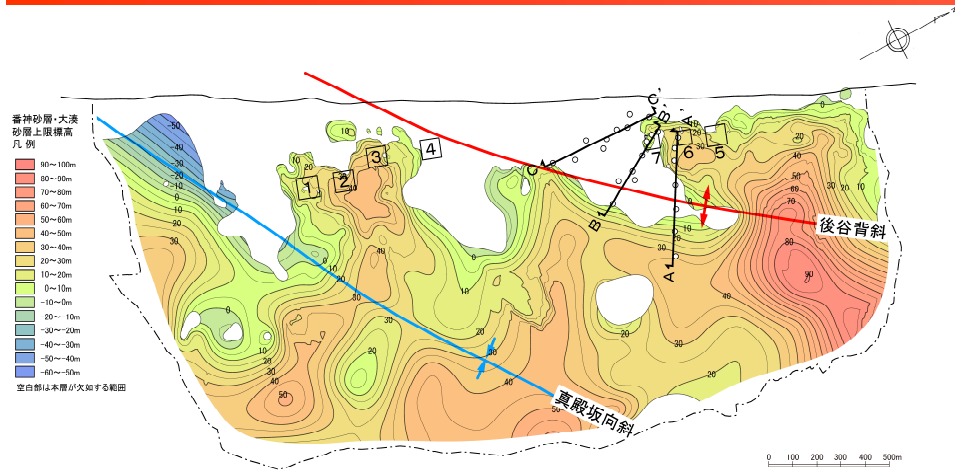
番神砂層・大湊砂層上限標高
凡 例

90～100m
80～90m
70～80m
60～70m
50～60m
40～50m
30～40m
20～30m
10～20m
0～10m
-10～0m
-20～-10m
-30～-20m
-40～-30m
-50～-40m
-60～-50m

空白部は本層が欠如する範囲

後谷背斜
真殿坂向斜

1 2 3 4 5 6 7

A A' B B' C C'

-50 -40 -30 -20 -10 0 10 20 30 40 50 60 70 80 90

0 100 200 300 400 500m